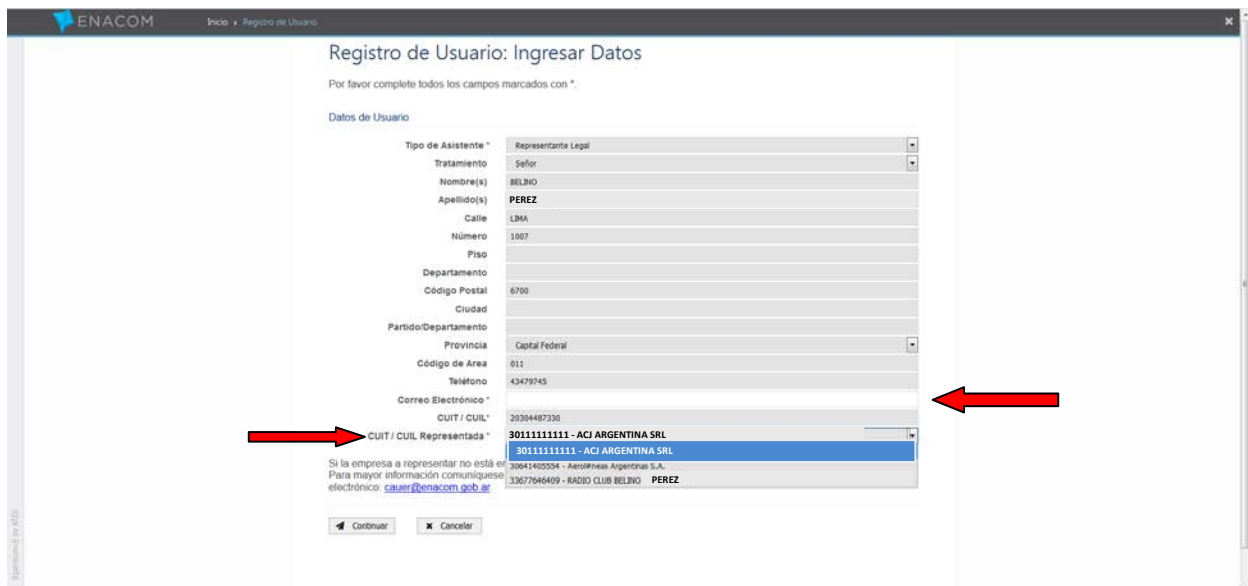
ENACOM Inicio › Registro de Usuario

Registro de Usuario: Ingresar Datos

Por favor complete todos los campos marcados con *.

Datos de Usuario

Tipo de Asistente * Representante Legal
Tratamiento Señor
Nombre(s) BELINO
Apellido(s) PEREZ
Calle LIMA
Número 1007
Piso
Departamento
Código Postal 6700
Ciudad
Partido/Departamento
Provincia Capital Federal
Código de Area 011
Teléfono 43479745
Correo Electrónico *
CUIT / CUIL* 20304487330
CUIT / CUIL Representada * 30111111111 - ACJ ARGENTINA SRL

30111111111 - ACJ ARGENTINA SRL
30641405554 - Aerol#neas Argentinas S.A.
33677646409 - RADIO CLUB BELINO PEREZ

Si la empresa a representar no está en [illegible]
Para mayor información comuníquese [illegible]
electrónico: cauer@enacom.gob.ar

Continuar Cancelar